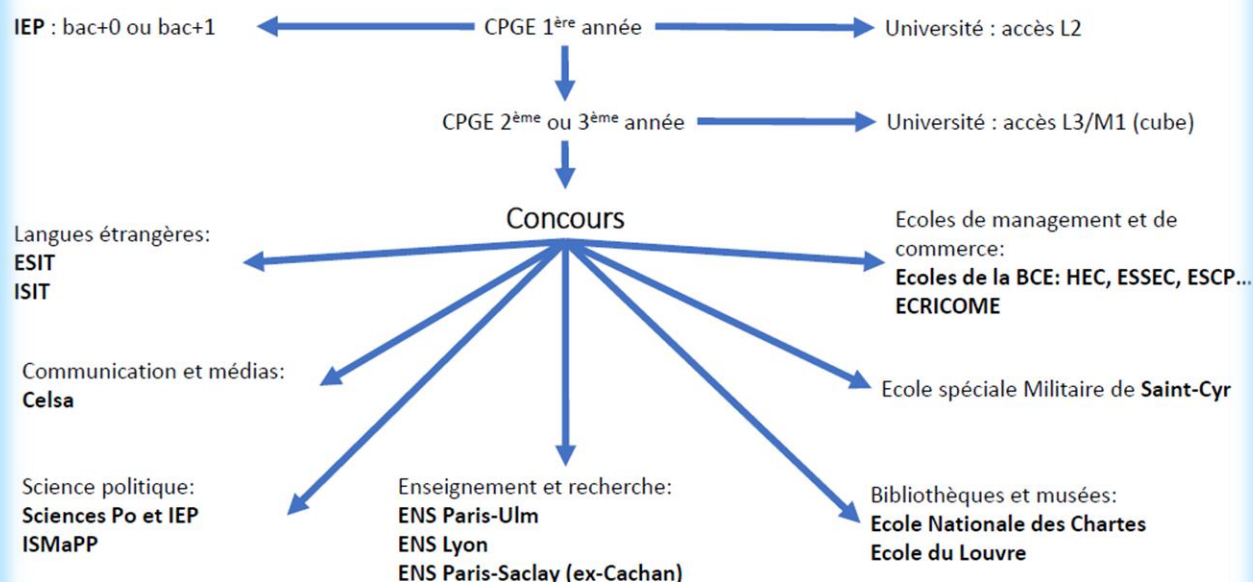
**IEP** : bac+0 ou bac+1

CPGE 1$^{ère}$ année

Université : accès L2

CPGE 2$^{ème}$ ou 3$^{ème}$ année

Université : accès L3/M1 (cube)

Concours

Langues étrangères:
**ESIT**
**ISIT**

Ecoles de management et de commerce:
**Ecoles de la BCE: HEC, ESSEC, ESCP…**
**ECRICOME**

Communication et médias:
**Celsa**

Ecole spéciale Militaire de **Saint-Cyr**

Science politique:
**Sciences Po et IEP**
**ISMaPP**

Enseignement et recherche:
**ENS Paris-Ulm**
**ENS Lyon**
**ENS Paris-Saclay (ex-Cachan)**

Bibliothèques et musées:
**Ecole Nationale des Chartes**
**Ecole du Louvre**